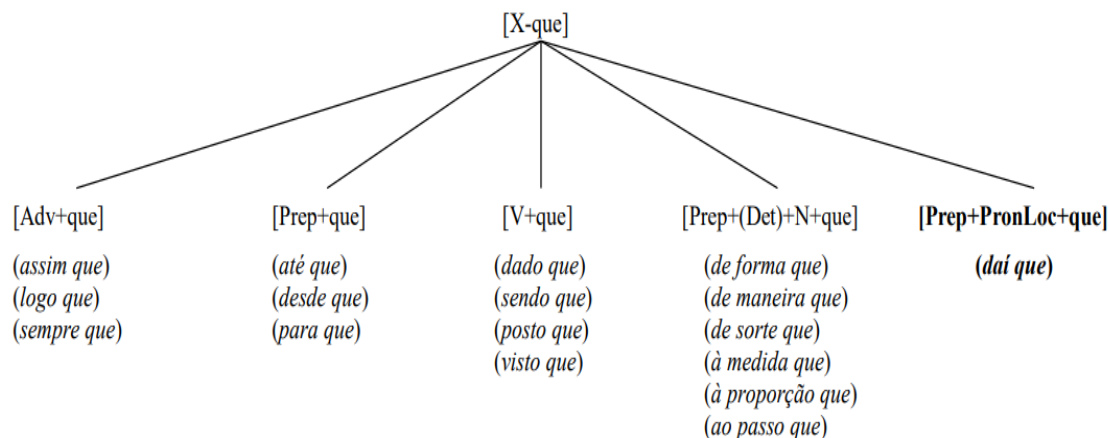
[X-que]

[Adv+que]

(*assim que*)
(*logo que*)
(*sempre que*)

[Prep+que]

(*até que*)
(*desde que*)
(*para que*)

[V+que]

(*dado que*)
(*sendo que*)
(*posto que*)
(*visto que*)

[Prep+(Det)+N+que]

(*de forma que*)
(*de maneira que*)
(*de sorte que*)
(*à medida que*)
(*à proporção que*)
(*ao passo que*)

**[Prep+PronLoc+que]**

**(*daí que*)**